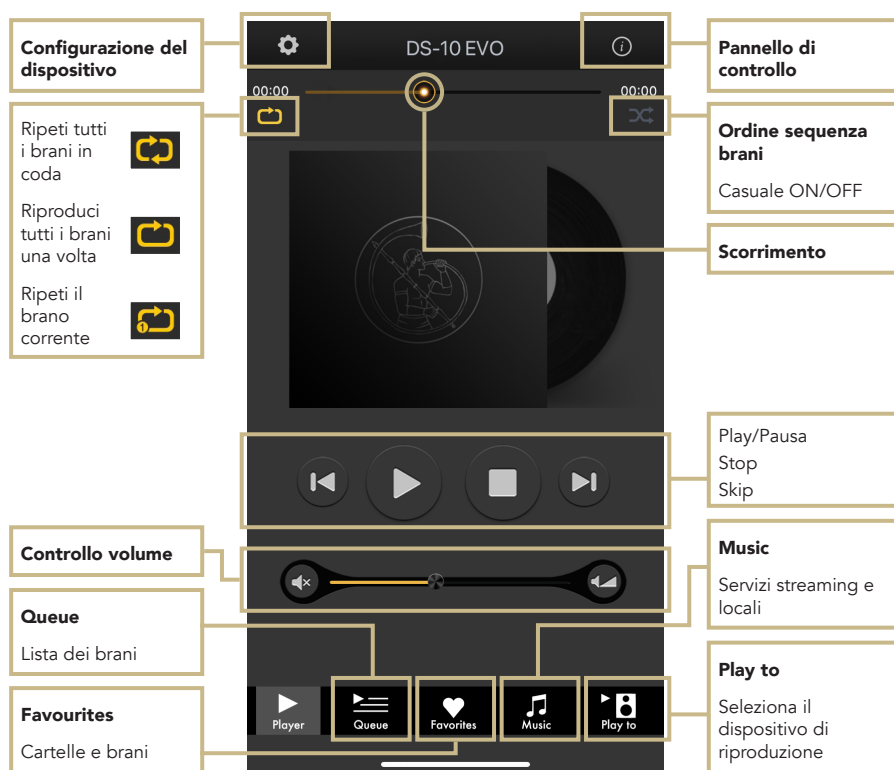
Configurazione del dispositivo

DS-10 EVO

Pannello di controllo

00:00

00:00

Ripeti tutti i brani in coda

Riproduci tutti i brani una volta

Ripeti il brano corrente

Ordine sequenza brani

Casuale ON/OFF

Scorrimento

Play/Pausa
Stop
Skip

Controllo volume

Music

Servizi streaming e locali

Queue

Lista dei brani

Play to

Seleziona il dispositivo di riproduzione

Favourites

Cartelle e brani

Player

Queue

Favorites

Music

Play to